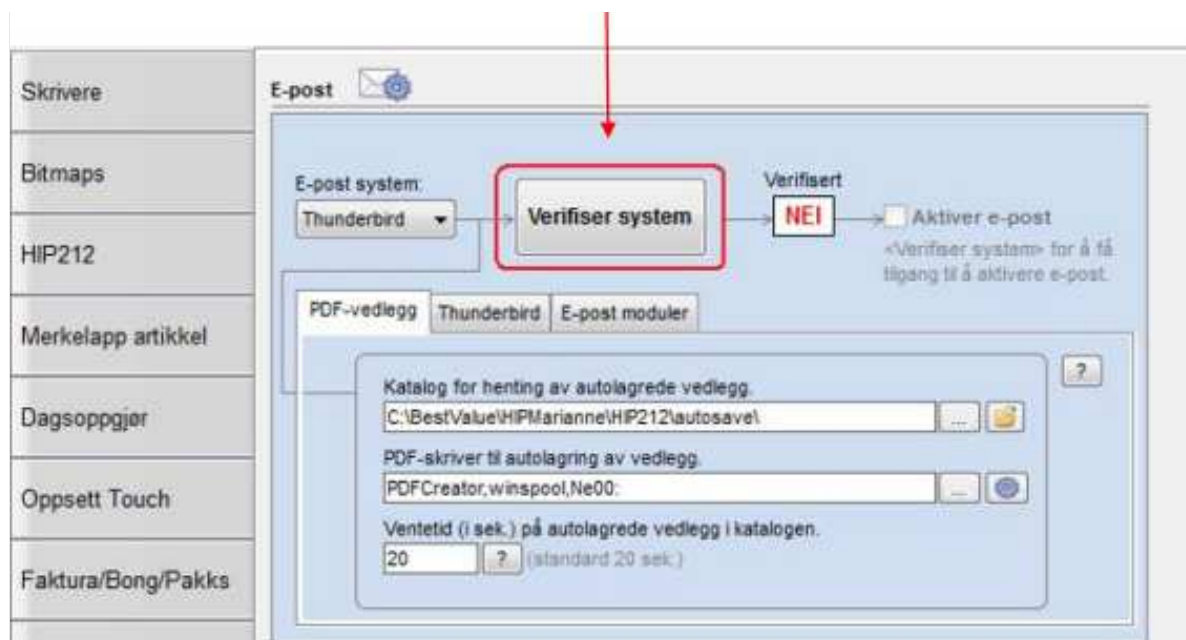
Skrivere

Bitmaps

HIP212

Merkelapp artikkel

Dagsoppgjør

Oppsett Touch

Faktura/Bong/Pakks

E-post

E-post system:

Thunderbird

Verifiser system

Verifisert

NEI

Aktiver e-post

<Verifiser system> for å få tilgang til å aktivere e-post.

PDF-vedlegg | Thunderbird | E-post moduler

?

Katalog for henting av autolagrede vedlegg.

C:\BestValue\HIPMarianne\HIP212\autosave\

...

PDF-skriver til autolagring av vedlegg.

PDFCreator,winspool,Ne00:

...

Ventetid (i sek.) på autolagrede vedlegg i katalogen.

20

?

(standard 20 sek.)